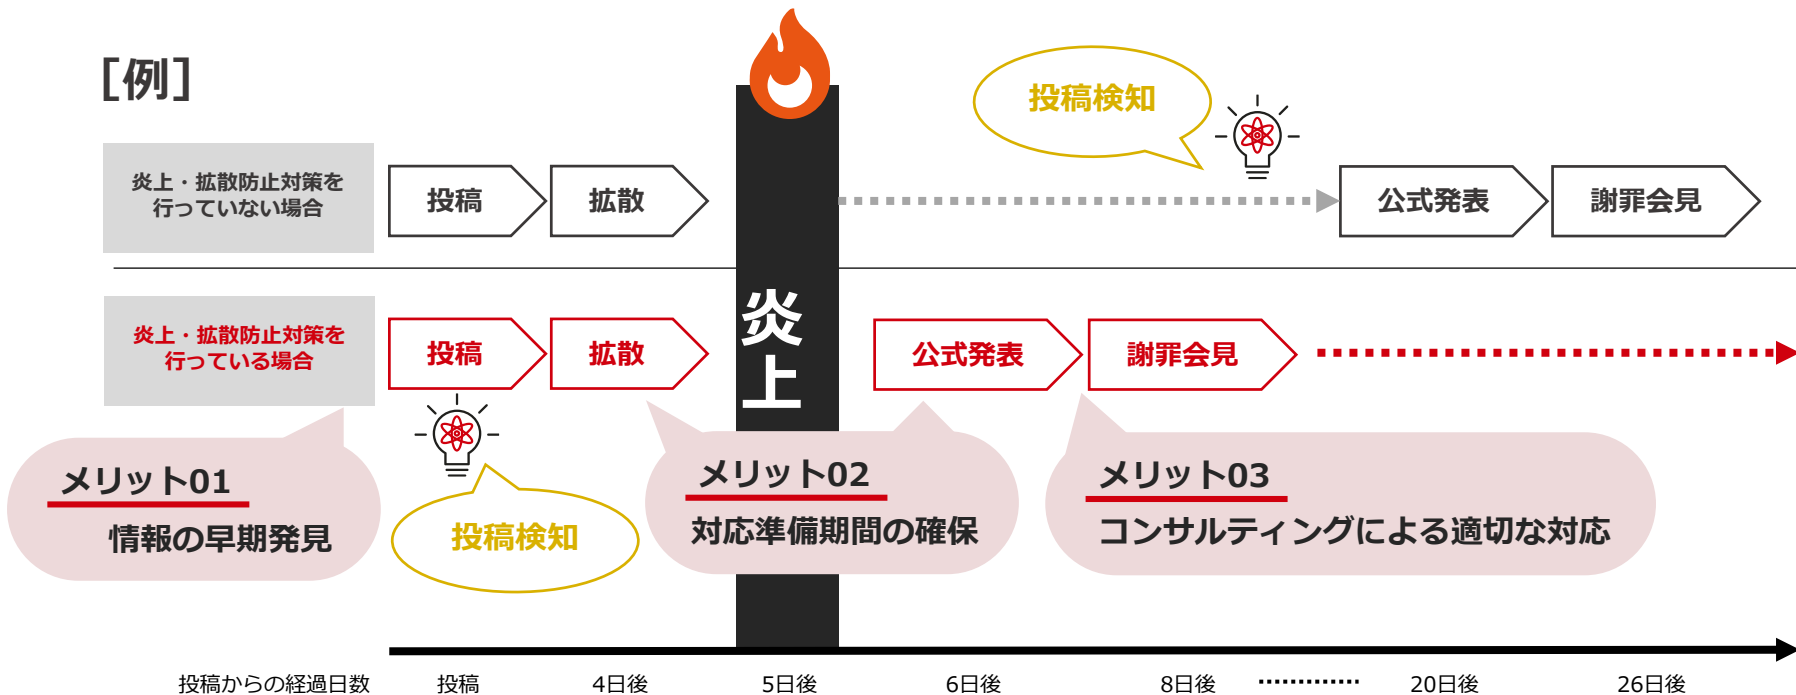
[例]

投稿検知

炎上・拡散防止対策を行っていない場合

投稿

拡散

公式発表

謝罪会見

炎上・拡散防止対策を行っている場合

投稿

拡散

炎上

公式発表

謝罪会見

メリット01
情報の早期発見

投稿検知

メリット02
対応準備期間の確保

メリット03
コンサルティングによる適切な対応

投稿からの経過日数　投稿　4日後　5日後　6日後　8日後　…………　20日後　26日後